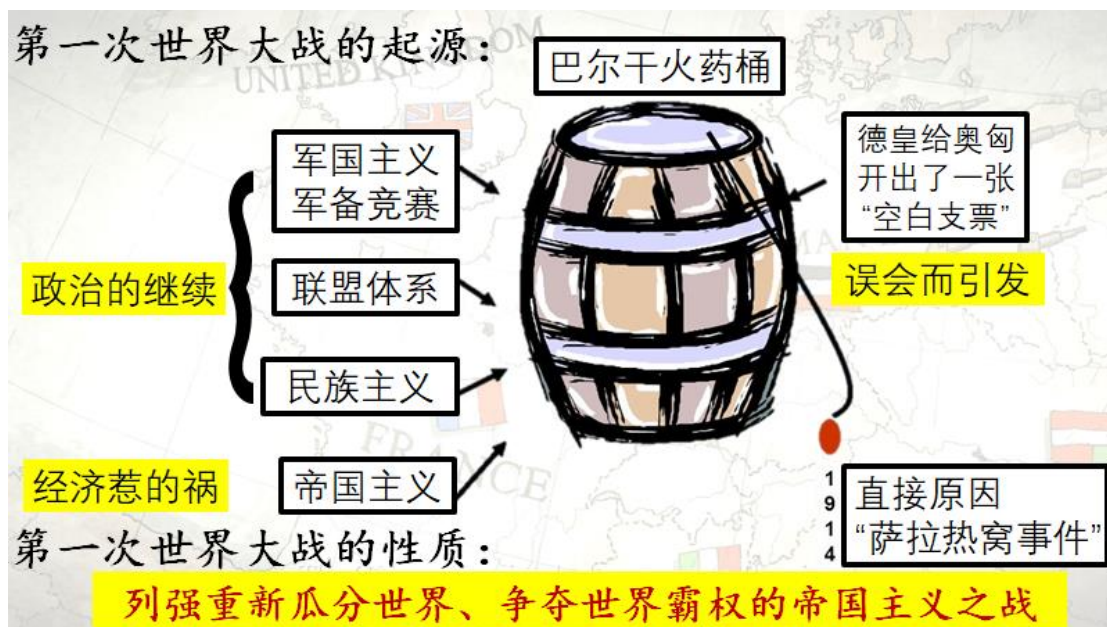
第一次世界大战的起源：

巴尔干火药桶

军国主义
军备竞赛

联盟体系

民族主义

政治的继续

帝国主义

经济惹的祸

德皇给奥匈开出了一张“空白支票”

误会而引发

1914

直接原因
“萨拉热窝事件”

第一次世界大战的性质：

列强重新瓜分世界、争夺世界霸权的帝国主义之战

UNITED KINGDOM

FRANCE